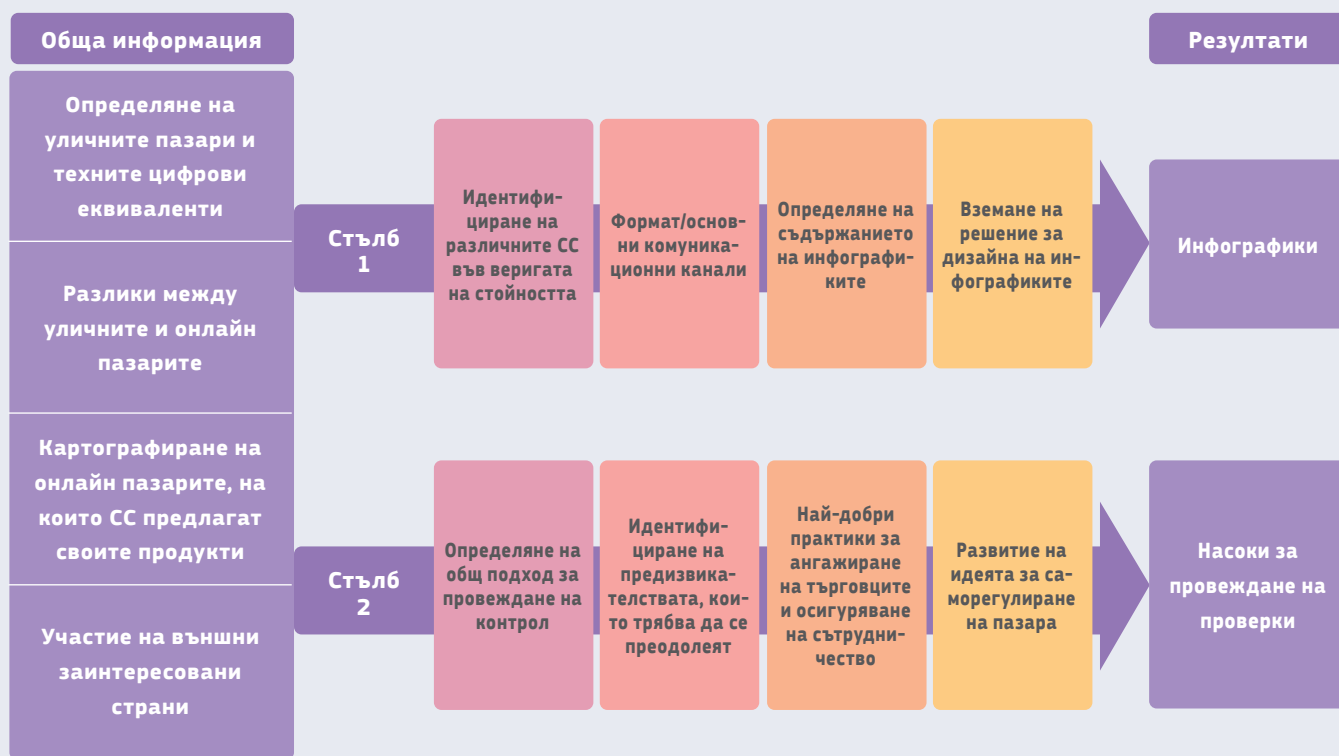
Обща информация

Определяне на уличните пазари и техните цифрови еквиваленти

Разлики между уличните и онлайн пазарите

Картографиране на онлайн пазарите, на които СС предлагат своите продукти

Участие на външни заинтересовани страни

Стълб 1

Идентифициране на различните СС във веригата на стойността

Формат/основни комуникационни канали

Определяне на съдържанието на инфографиките

Вземане на решение за дизайна на инфографиките

Резултати

Инфографики

Стълб 2

Определяне на общ подход за провеждане на контрол

Идентифициране на предизвикателствата, които трябва да се преодолеят

Най-добри практики за ангажиране на търговците и осигуряване на сътрудничество

Развитие на идеята за саморегулиране на пазара

Насоки за провеждане на проверки